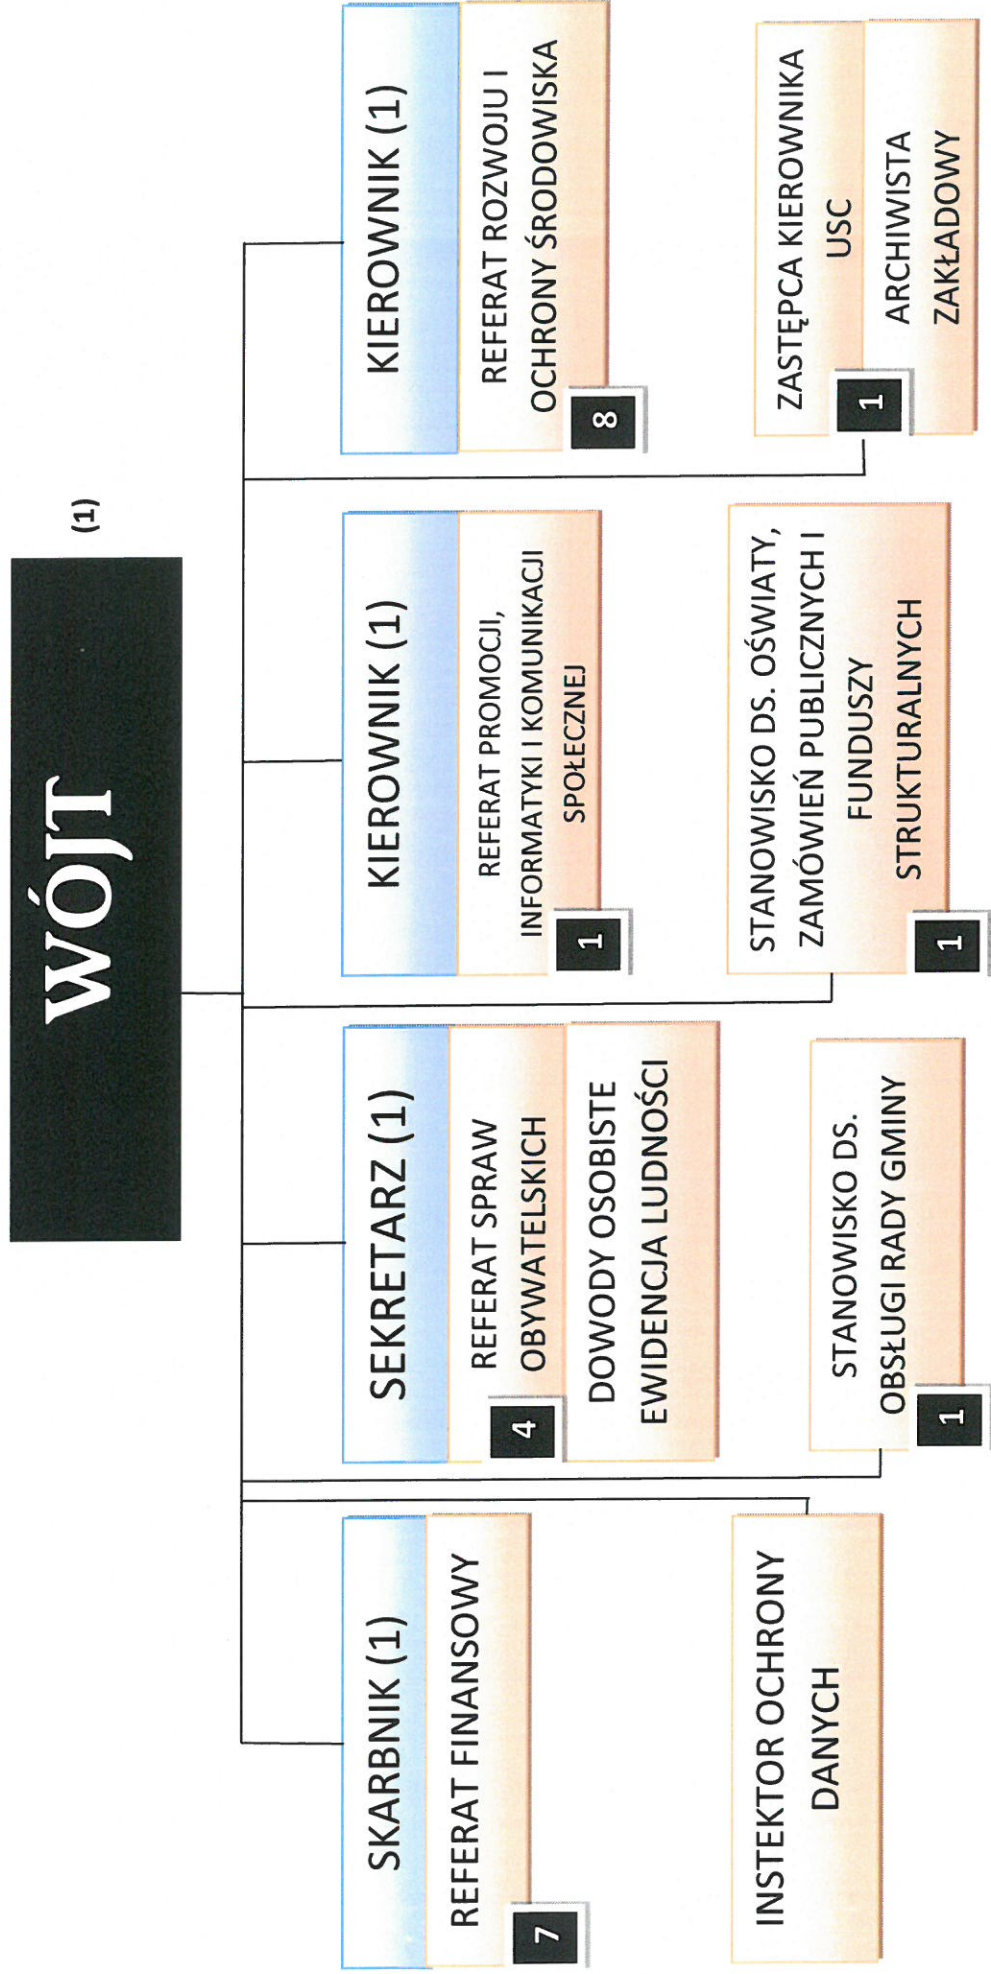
WÓJT

(1)

SKARBNIK (1)

REFERAT FINANSOWY

7

INSTEKTOR OCHRONY DANYCH

SEKRETARZ (1)

REFERAT SPRAW OBYWATELSKICH

4

DOWODY OSOBISTE EWIDENCJA LUDNOŚCI

STANOWISKO DS. OBSŁUGI RADY GMINY

1

KIEROWNIK (1)

REFERAT PROMOCJI, INFORMATYKI I KOMUNIKACJI SPOŁECZNEJ

1

STANOWISKO DS. OŚWIATY, ZAMÓWIEŃ PUBLICZNYCH I FUNDUSZY STRUKTURALNYCH

1

KIEROWNIK (1)

REFERAT ROZWOJU I OCHRONY ŚRODOWISKA

8

ZASTĘPCA KIEROWNIKA USC

1

ARCHIWISTA ZAKŁADOWY